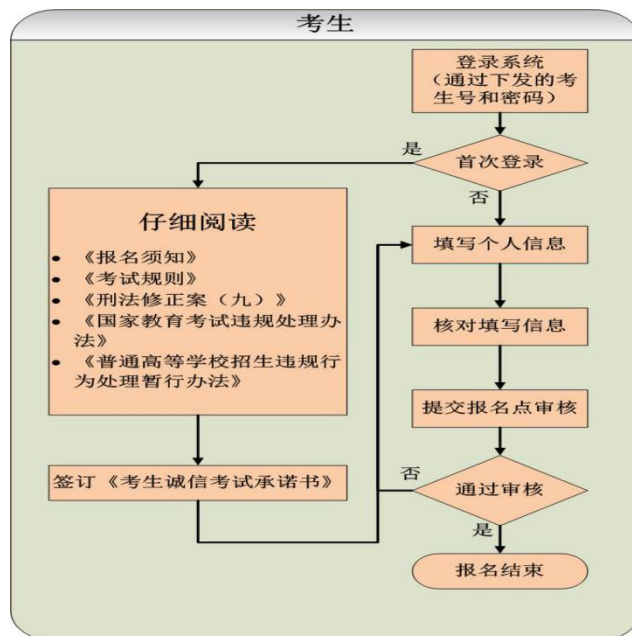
考生

登录系统（通过下发的考生号和密码）

是

首次登录

否

仔细阅读

- 《报名须知》
- 《考试规则》
- 《刑法修正案（九）》
- 《国家教育考试违规处理办法》
- 《普通高等学校招生违规行为处理暂行办法》

填写个人信息

核对填写信息

提交报名点审核

签订《考生诚信考试承诺书》

否

通过审核

是

报名结束